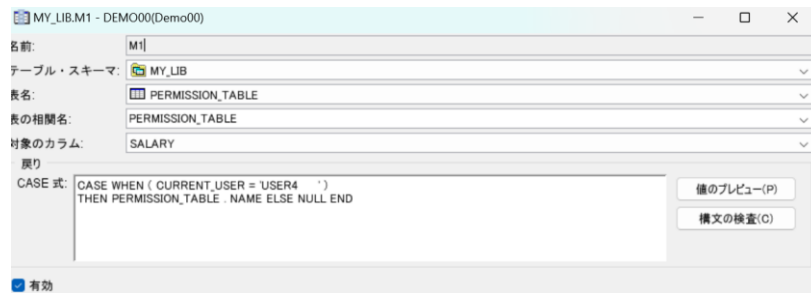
MY_LIB.M1 - DEMO00(Demo00)

名前: M1

テーブル・スキーマ: MY_LIB

表名: PERMISSION_TABLE

表の相関名: PERMISSION_TABLE

対象のカラム: SALARY

戻り

CASE 式: CASE WHEN ( CURRENT_USER = 'USER4 ' ) THEN PERMISSION_TABLE . NAME ELSE NULL END

値のプレビュー(P)

構文の検査(C)

有効